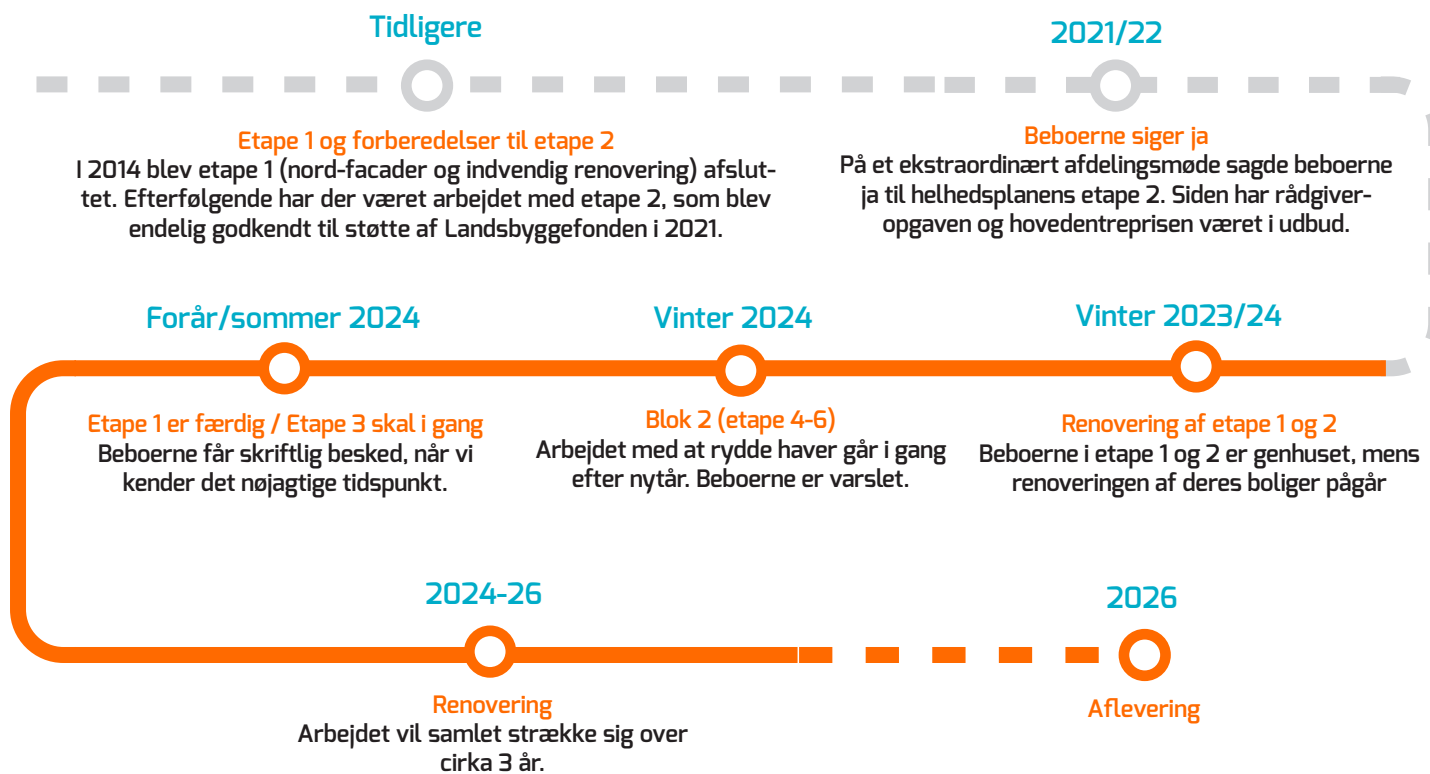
Tidligere

Etape 1 og forberedelser til etape 2
I 2014 blev etape 1 (nord-facader og indvendig renovering) afsluttet. Efterfølgende har der været arbejdet med etape 2, som blev endelig godkendt til støtte af Landsbyggefonden i 2021.

2021/22

Beboerne siger ja
På et ekstraordinært afdelingsmøde sagde beboerne ja til helhedsplanens etape 2. Siden har rådgiveropgaven og hovedentreprisen været i udbud.

Vinter 2023/24

Renovering af etape 1 og 2
Beboerne i etape 1 og 2 er genhuset, mens renoveringen af deres boliger pågår

Vinter 2024

Blok 2 (etape 4-6)
Arbejdet med at rydde haver går i gang efter nytår. Beboerne er varslet.

Forår/sommer 2024

Etape 1 er færdig / Etape 3 skal i gang
Beboerne får skriftlig besked, når vi kender det nøjagtige tidspunkt.

2024-26

Renovering
Arbejdet vil samlet strække sig over cirka 3 år.

2026

Aflevering